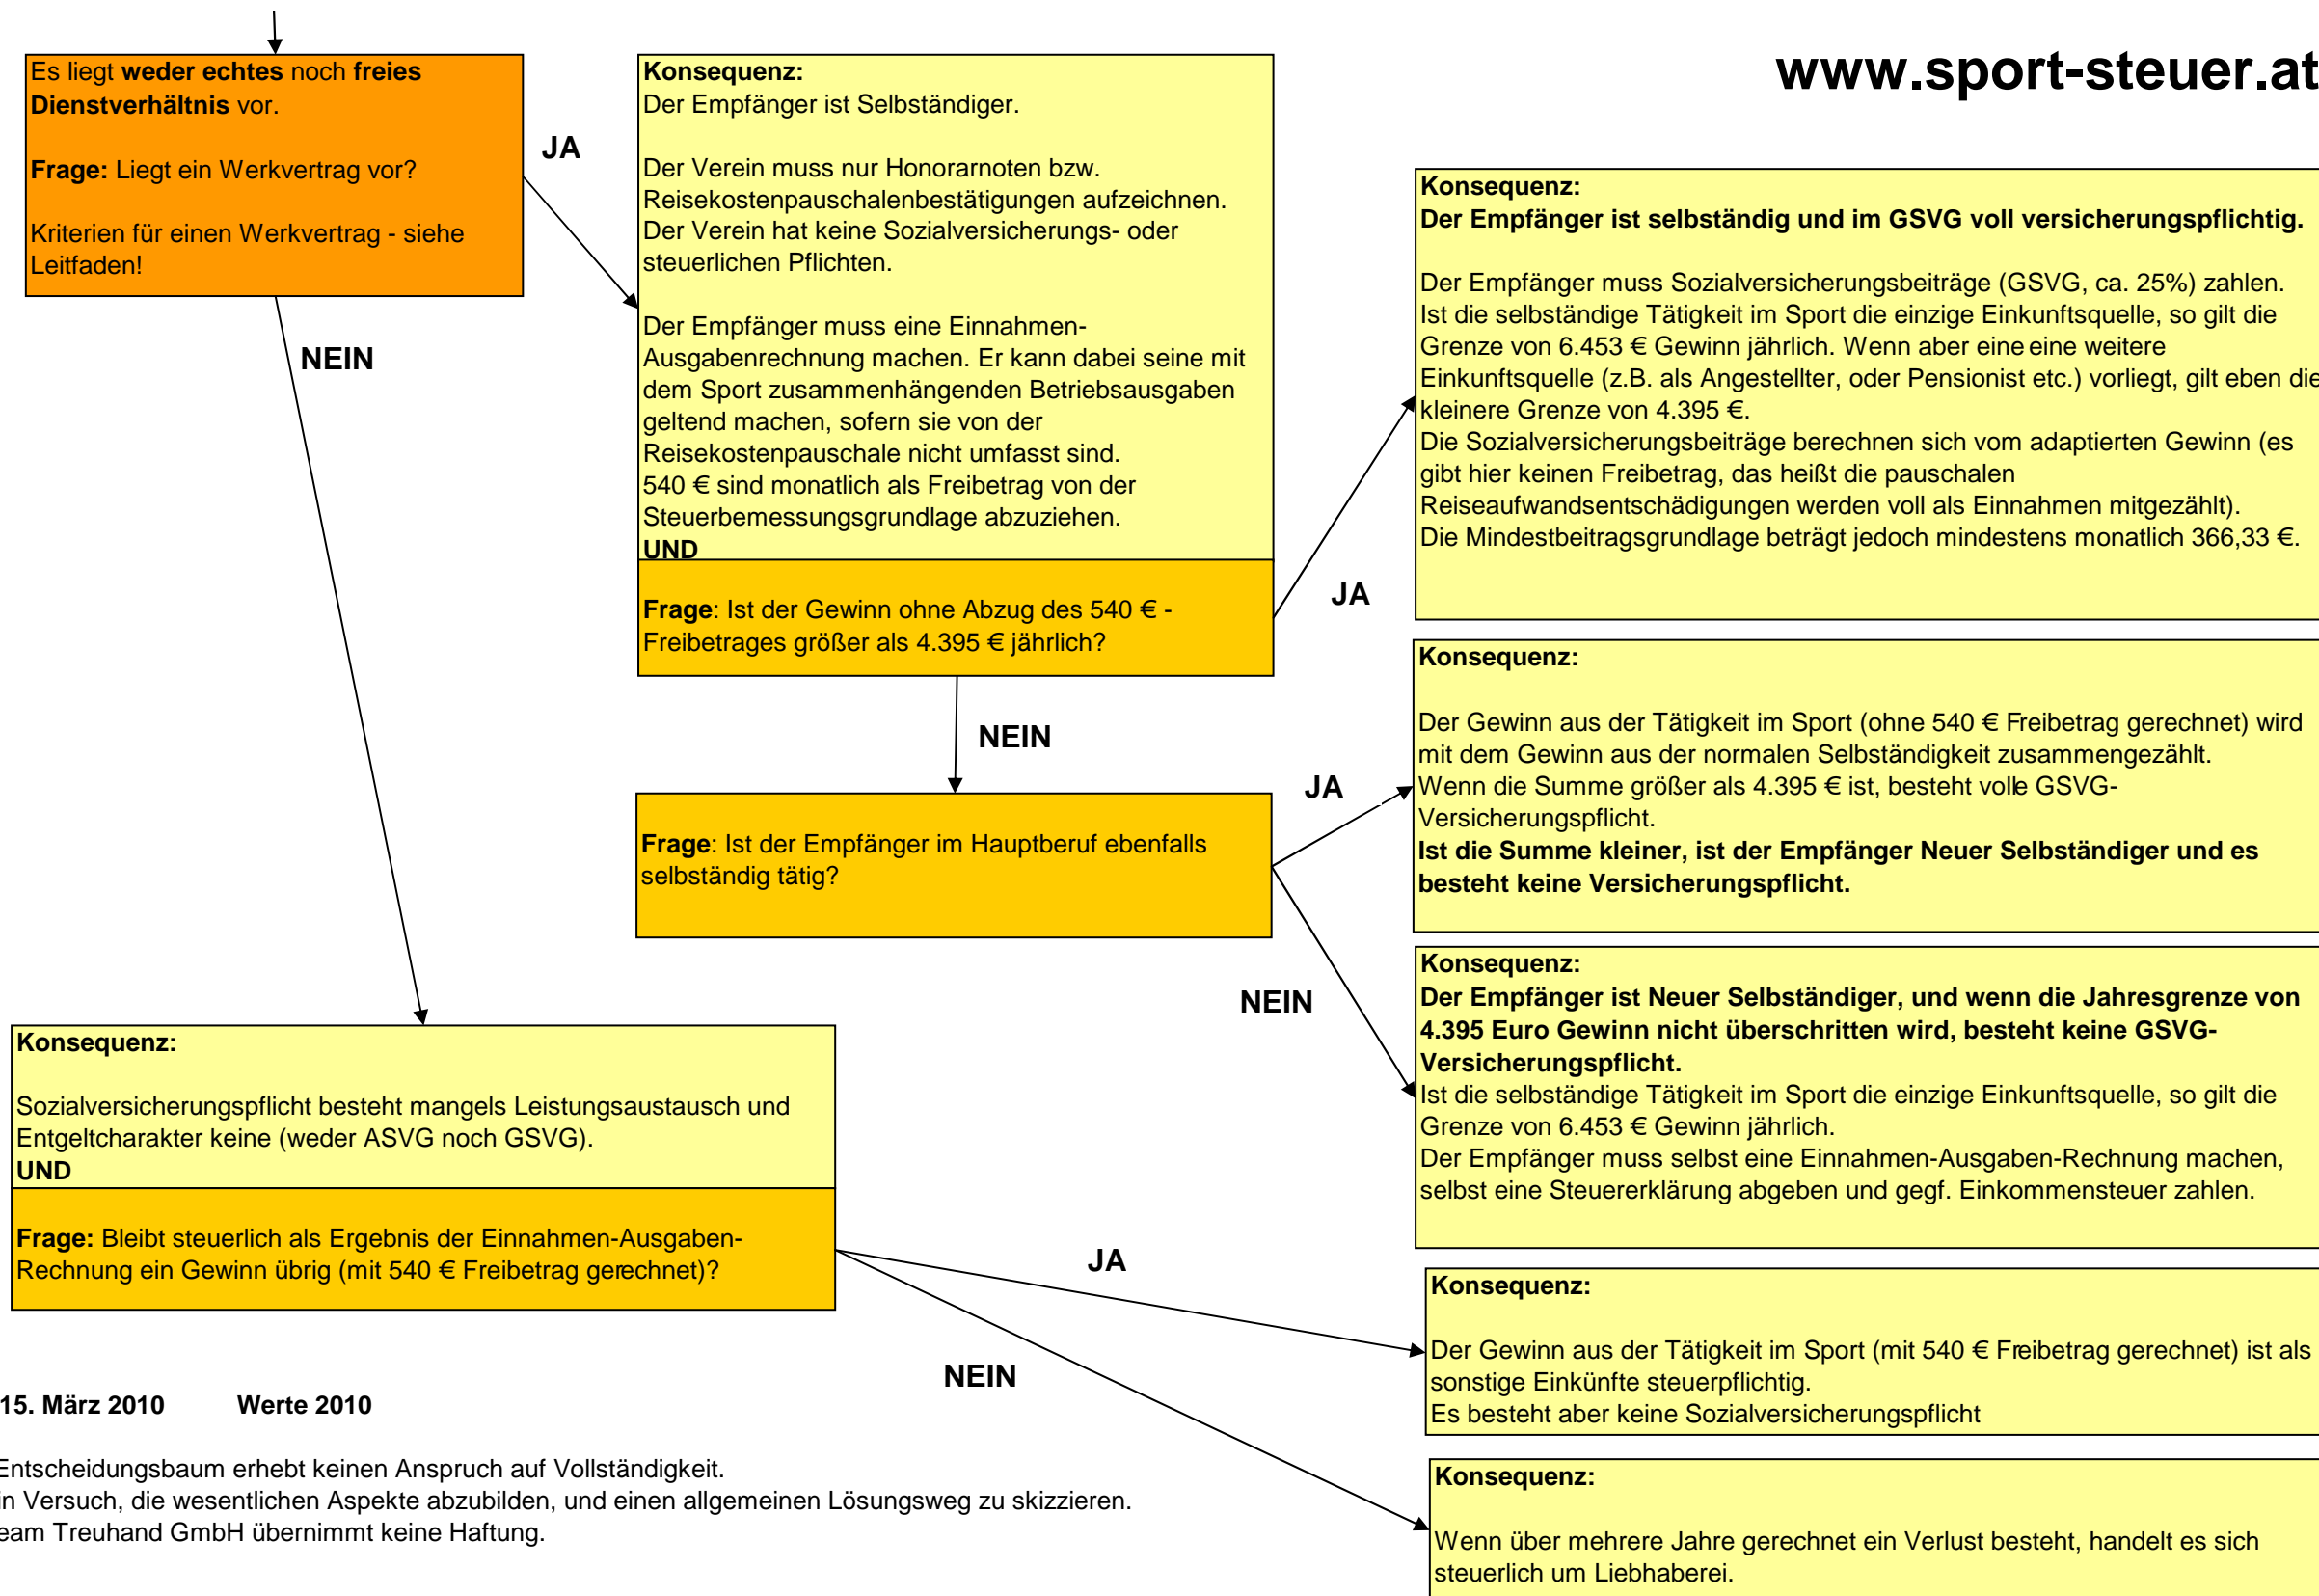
www.sport-steuer.at

Es liegt **weder echtes** noch **freies Dienstverhältnis** vor.

**Frage:** Liegt ein Werkvertrag vor?

Kriterien für einen Werkvertrag - siehe Leitfaden!

JA

**Konsequenz:**
Der Empfänger ist Selbständiger.

Der Verein muss nur Honorarnoten bzw. Reisekostenpauschalenbestätigungen aufzeichnen. Der Verein hat keine Sozialversicherungs- oder steuerlichen Pflichten.

Der Empfänger muss eine Einnahmen-Ausgabenrechnung machen. Er kann dabei seine mit dem Sport zusammenhängenden Betriebsausgaben geltend machen, sofern sie von der Reisekostenpauschale nicht umfasst sind.
540 € sind monatlich als Freibetrag von der Steuerbemessungsgrundlage abzuziehen.
**UND**

**Frage**: Ist der Gewinn ohne Abzug des 540 € -Freibetrages größer als 4.395 € jährlich?

JA

**Konsequenz:**
**Der Empfänger ist selbständig und im GSVG voll versicherungspflichtig.**

Der Empfänger muss Sozialversicherungsbeiträge (GSVG, ca. 25%) zahlen.
Ist die selbständige Tätigkeit im Sport die einzige Einkunftsquelle, so gilt die Grenze von 6.453 € Gewinn jährlich. Wenn aber eine eine weitere Einkunftsquelle (z.B. als Angestellter, oder Pensionist etc.) vorliegt, gilt eben die kleinere Grenze von 4.395 €.
Die Sozialversicherungsbeiträge berechnen sich vom adaptierten Gewinn (es gibt hier keinen Freibetrag, das heißt die pauschalen Reiseaufwandsentschädigungen werden voll als Einnahmen mitgezählt).
Die Mindestbeitragsgrundlage beträgt jedoch mindestens monatlich 366,33 €.

NEIN

NEIN

**Frage**: Ist der Empfänger im Hauptberuf ebenfalls selbständig tätig?

JA

**Konsequenz:**

Der Gewinn aus der Tätigkeit im Sport (ohne 540 € Freibetrag gerechnet) wird mit dem Gewinn aus der normalen Selbständigkeit zusammengezählt.
Wenn die Summe größer als 4.395 € ist, besteht volle GSVG-Versicherungspflicht.
**Ist die Summe kleiner, ist der Empfänger Neuer Selbständiger und es besteht keine Versicherungspflicht.**

NEIN

**Konsequenz:**
**Der Empfänger ist Neuer Selbständiger, und wenn die Jahresgrenze von 4.395 Euro Gewinn nicht überschritten wird, besteht keine GSVG-Versicherungspflicht.**
Ist die selbständige Tätigkeit im Sport die einzige Einkunftsquelle, so gilt die Grenze von 6.453 € Gewinn jährlich.
Der Empfänger muss selbst eine Einnahmen-Ausgaben-Rechnung machen, selbst eine Steuererklärung abgeben und gegf. Einkommensteuer zahlen.

**Konsequenz:**

Sozialversicherungspflicht besteht mangels Leistungsaustausch und Entgeltcharakter keine (weder ASVG noch GSVG).
**UND**

**Frage:** Bleibt steuerlich als Ergebnis der Einnahmen-Ausgaben-Rechnung ein Gewinn übrig (mit 540 € Freibetrag gerechnet)?

JA

**Konsequenz:**

Der Gewinn aus der Tätigkeit im Sport (mit 540 € Freibetrag gerechnet) ist als sonstige Einkünfte steuerpflichtig.
Es besteht aber keine Sozialversicherungspflicht

NEIN

**Konsequenz:**

Wenn über mehrere Jahre gerechnet ein Verlust besteht, handelt es sich steuerlich um Liebhaberei.

**15. März 2010** **Werte 2010**

Entscheidungsbaum erhebt keinen Anspruch auf Vollständigkeit.
in Versuch, die wesentlichen Aspekte abzubilden, und einen allgemeinen Lösungsweg zu skizzieren.
eam Treuhand GmbH übernimmt keine Haftung.